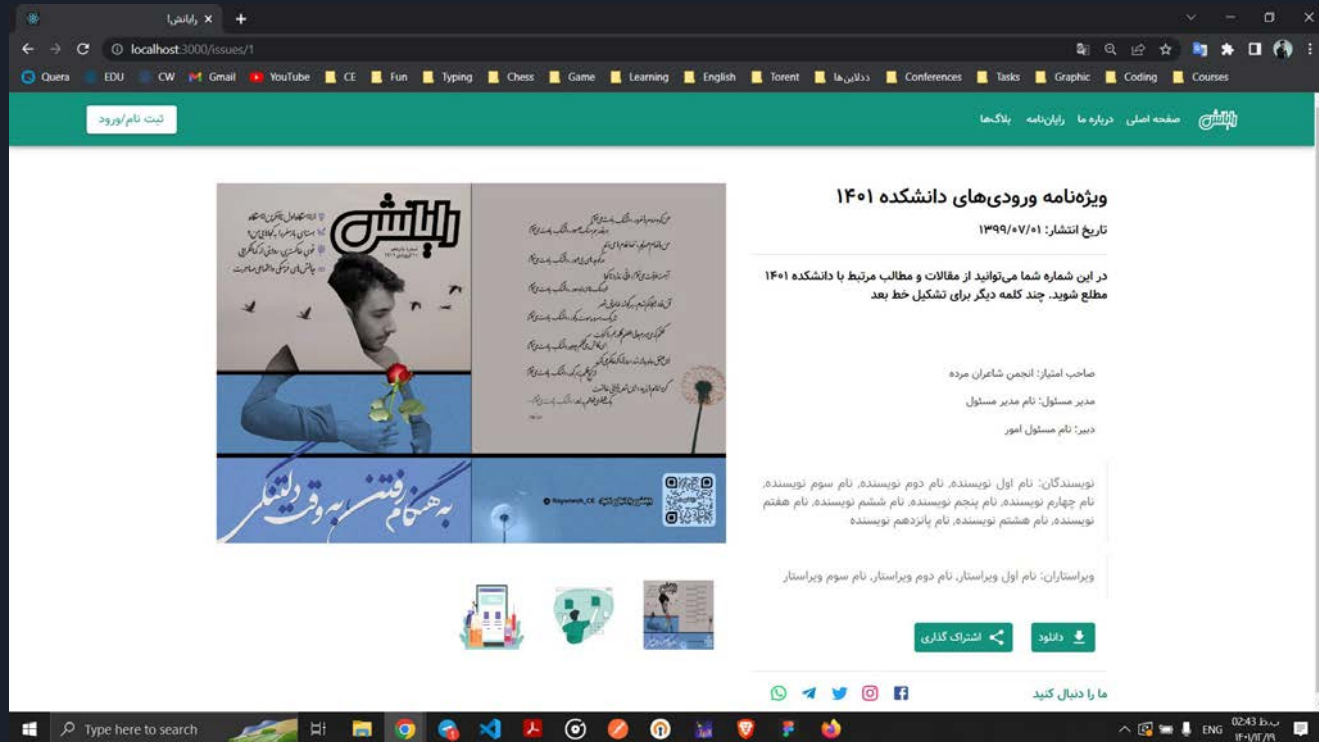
رایانش| ×

localhost:3000/issues/1

Quera EDU CW Gmail YouTube CE Fun Typing Chess Game Learning English Torent ددلاین‌ها Conferences Tasks Graphic Coding Courses

رایانش صفحه اصلی درباره ما رایان‌نامه بلاگ‌ها

ثبت نام/ورود

ویژه‌نامه ورودی‌های دانشکده ۱۴۰۱

تاریخ انتشار: ۱۳۹۹/۰۷/۰۱

در این شماره شما می‌توانید از مقالات و مطالب مرتبط با دانشکده ۱۴۰۱ مطلع شوید. چند کلمه دیگر برای تشکیل خط بعد

صاحب امتیاز: انجمن شاعران مرده

مدیر مسئول: نام مدیر مسئول

دبیر: نام مسئول امور

نویسندگان: نام اول نویسنده، نام دوم نویسنده، نام سوم نویسنده، نام چهارم نویسنده، نام پنجم نویسنده، نام ششم نویسنده، نام هفتم نویسنده، نام هشتم نویسنده، نام پانزدهم نویسنده

ویراستاران: نام اول ویراستار، نام دوم ویراستار، نام سوم ویراستار

دانلود اشتراک گذاری

ما را دنبال کنید

رایانش

به هنگام رفتن به وقت دلتنگی

Rayanesh_CE

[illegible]

Type here to search

ENG 02:43 ب.ظ ۱۴۰۱/۱۲/۱۹